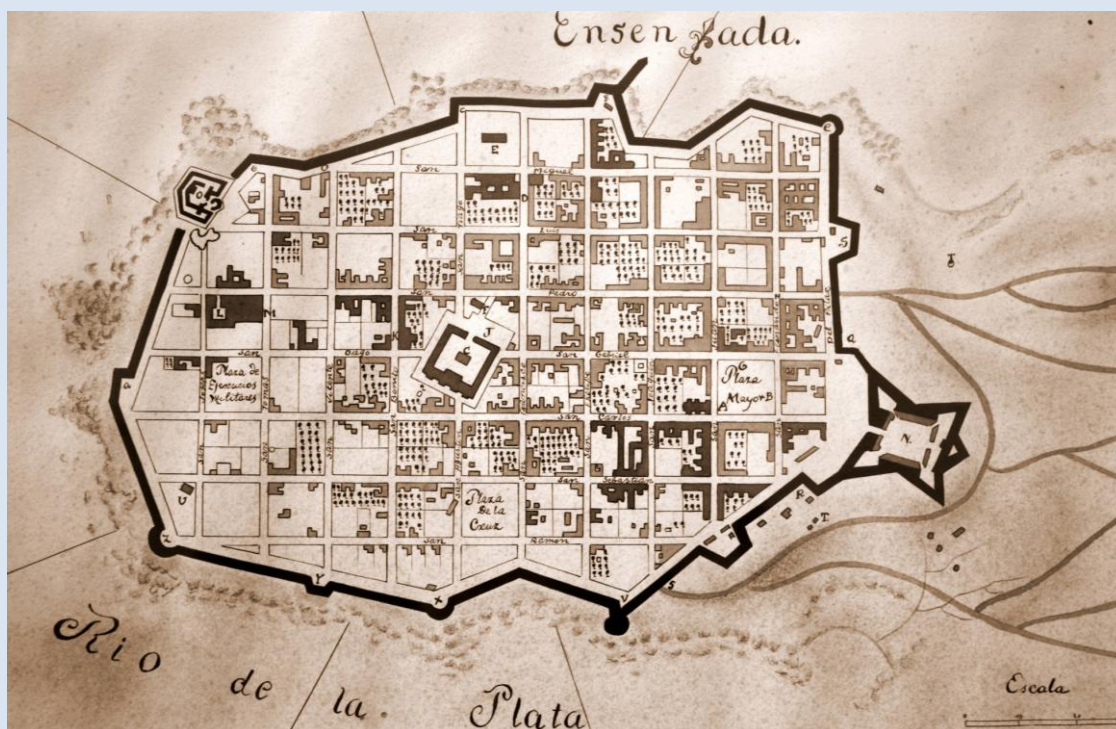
Ensenada.

E

San

Miguel

D

San

Luis

S

San

Pedro

H

L

M

J

K

C

San

Gabriel

San

Plaza de Ejercicios Militares

Plaza Mayor B

A

San Carlos

N

Plaza de la Cruz

San Sebastian

R

T

U

San

San Ramon

Z

Y

X

V

S

Rio de la Plata

Escala